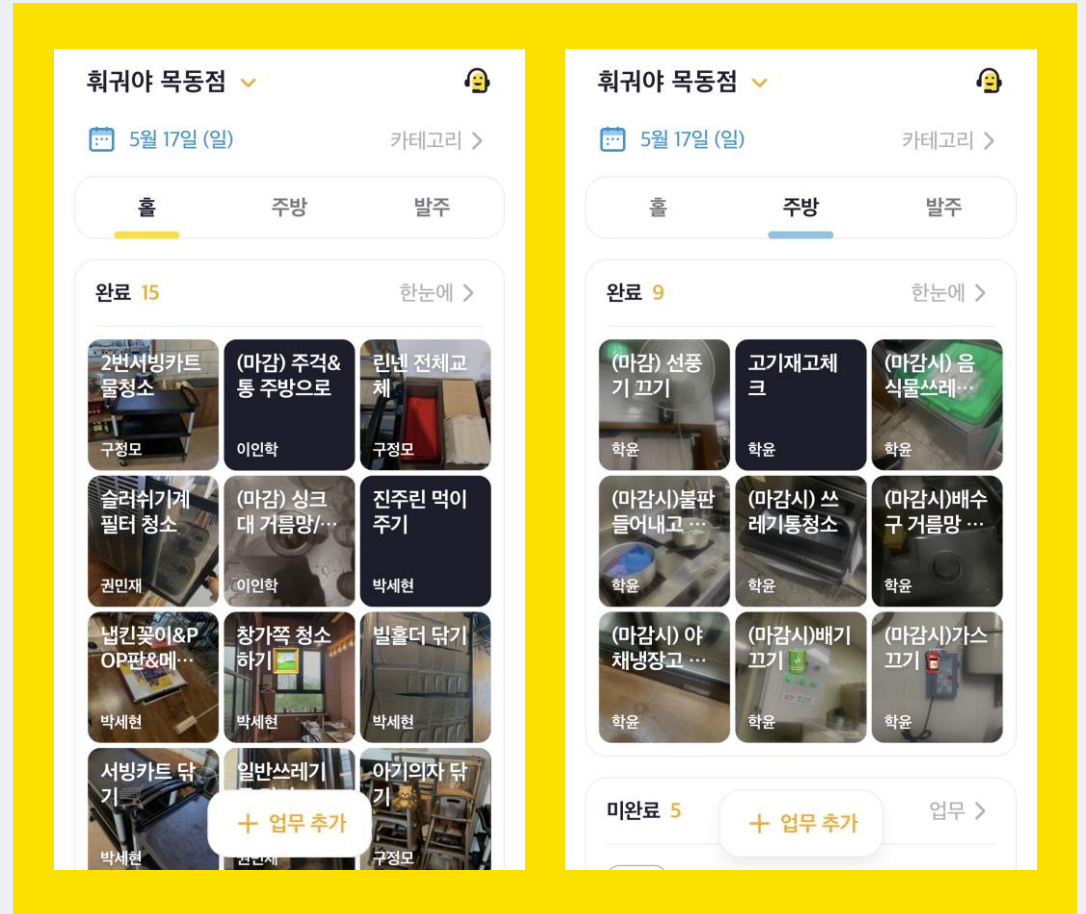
훠궈야 목동점

5월 17일 (일)

카테고리 >

홀

주방

발주

완료 15

한눈에 >

2번서빙카트 물청소
구정모

(마감) 주걱&통 주방으로
이인학

린넨 전체교체
구정모

슬러쉬기계 필터 청소
권민재

(마감) 싱크대 거름망/…
이인학

진주린 먹이주기
박세현

냅킨꽂이&POP판&메…
박세현

창가쪽 청소하기
박세현

빌홀더 닦기
박세현

서빙카트 닦기
박세현

일반쓰레기
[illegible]

아기의자 닦기
구정모

+ 업무 추가

훠궈야 목동점

5월 17일 (일)

카테고리 >

홀

주방

발주

완료 9

한눈에 >

(마감) 선풍기 끄기
학윤

고기재고체크
학윤

(마감시) 음식물쓰레…
학윤

(마감시)불판 들어내고 …
학윤

(마감시) 쓰레기통청소
학윤

(마감시)배수구 거름망 …
학윤

(마감시) 야채냉장고 …
학윤

(마감시)배기 끄기
학윤

(마감시)가스 끄기
학윤

미완료 5

업무 >

+ 업무 추가